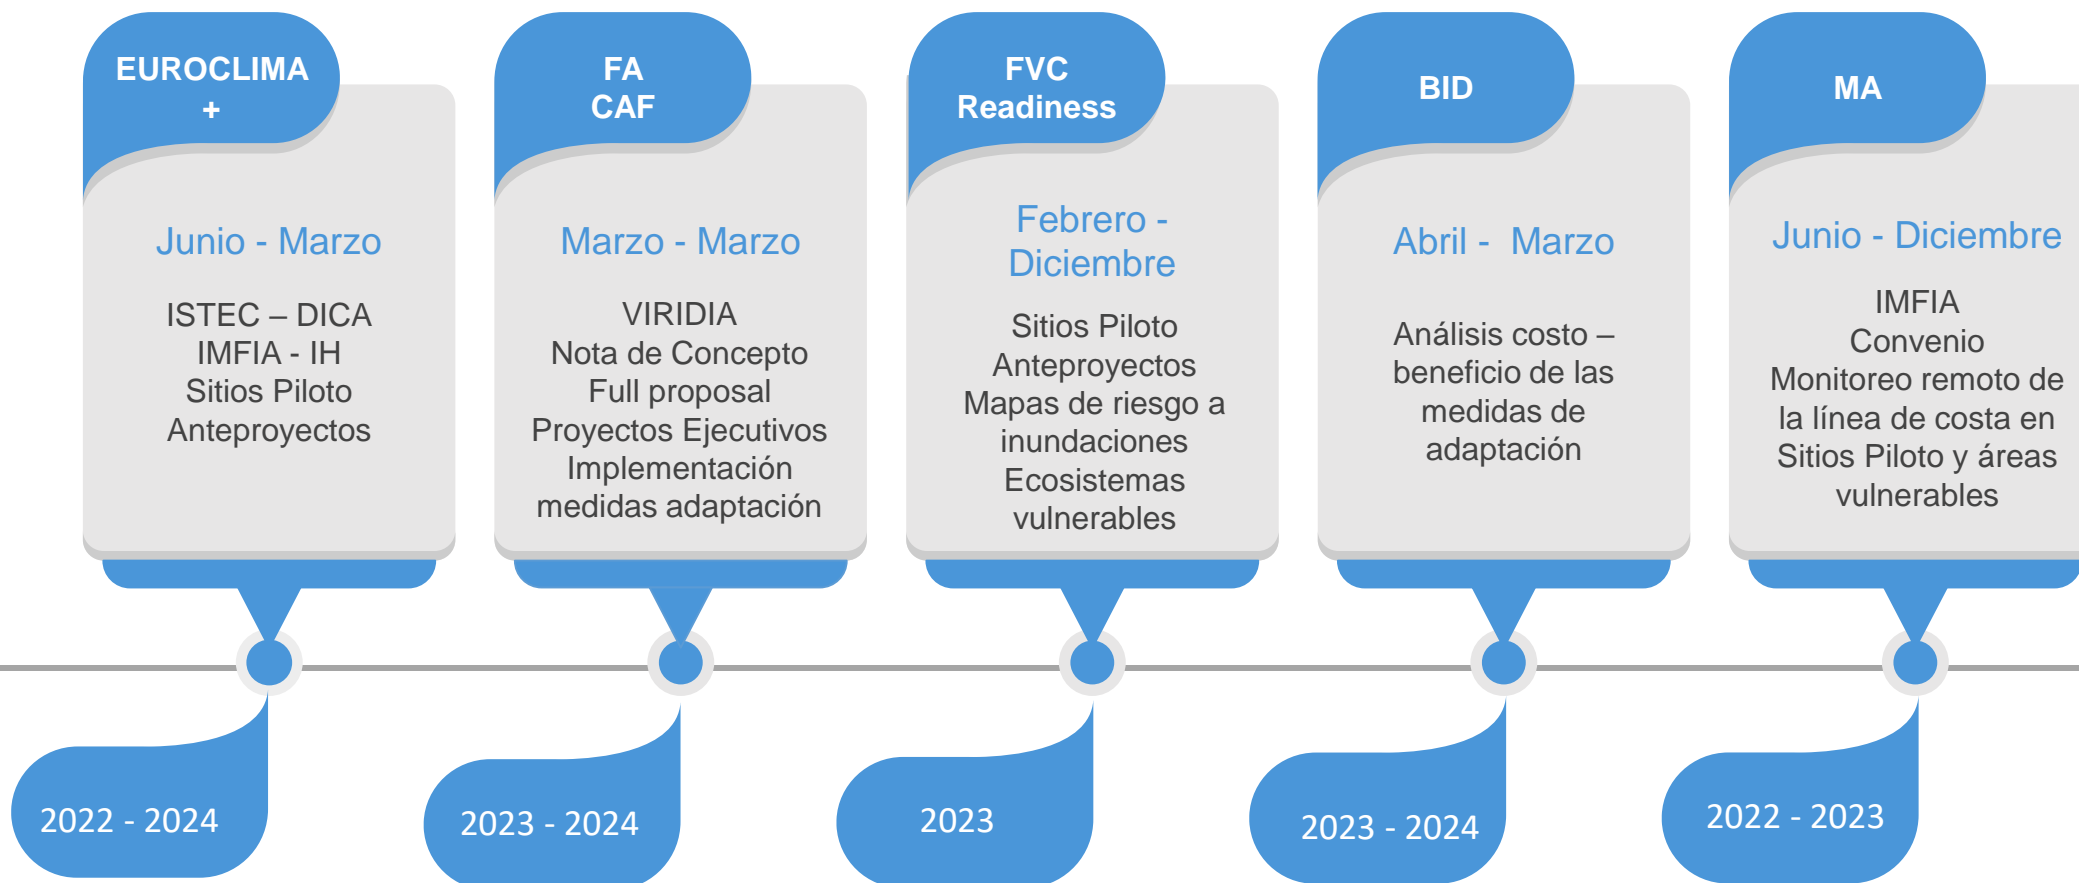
EUROCLIMA +

Junio - Marzo

ISTEC – DICA
IMFIA - IH
Sitios Piloto
Anteproyectos

2022 - 2024

FA
CAF

Marzo - Marzo

VIRIDIA
Nota de Concepto
Full proposal
Proyectos Ejecutivos
Implementación medidas adaptación

2023 - 2024

FVC
Readiness

Febrero - Diciembre

Sitios Piloto
Anteproyectos
Mapas de riesgo a inundaciones
Ecosistemas vulnerables

2023

BID

Abril - Marzo

Análisis costo – beneficio de las medidas de adaptación

2023 - 2024

MA

Junio - Diciembre

IMFIA
Convenio
Monitoreo remoto de la línea de costa en Sitios Piloto y áreas vulnerables

2022 - 2023